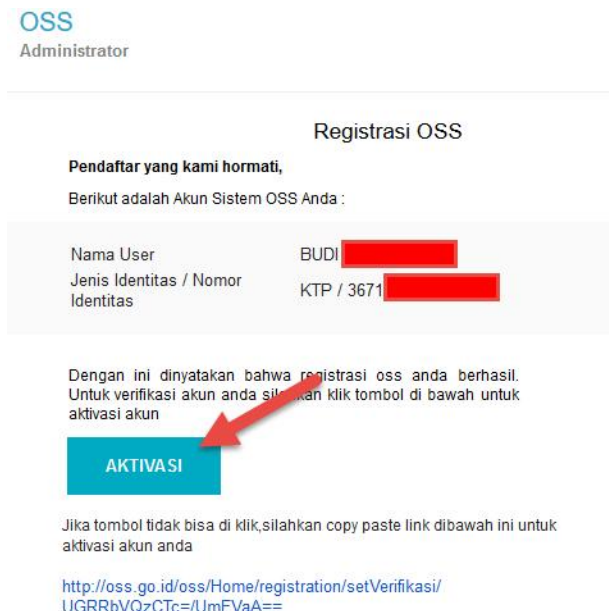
OSS
Administrator

Registrasi OSS

Pendaftar yang kami hormati,

Berikut adalah Akun Sistem OSS Anda :

| Nama User | BUDI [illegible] |
|---|---|
| Jenis Identitas / Nomor Identitas | KTP / 3671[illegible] |

Dengan ini dinyatakan bahwa registrasi oss anda berhasil. Untuk verifikasi akun anda sil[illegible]kan klik tombol di bawah untuk aktivasi akun

AKTIVASI

Jika tombol tidak bisa di klik,silahkan copy paste link dibawah ini untuk aktivasi akun anda

http://oss.go.id/oss/Home/registration/setVerifikasi/UGRRbVQzCTc=/UmFVaA==